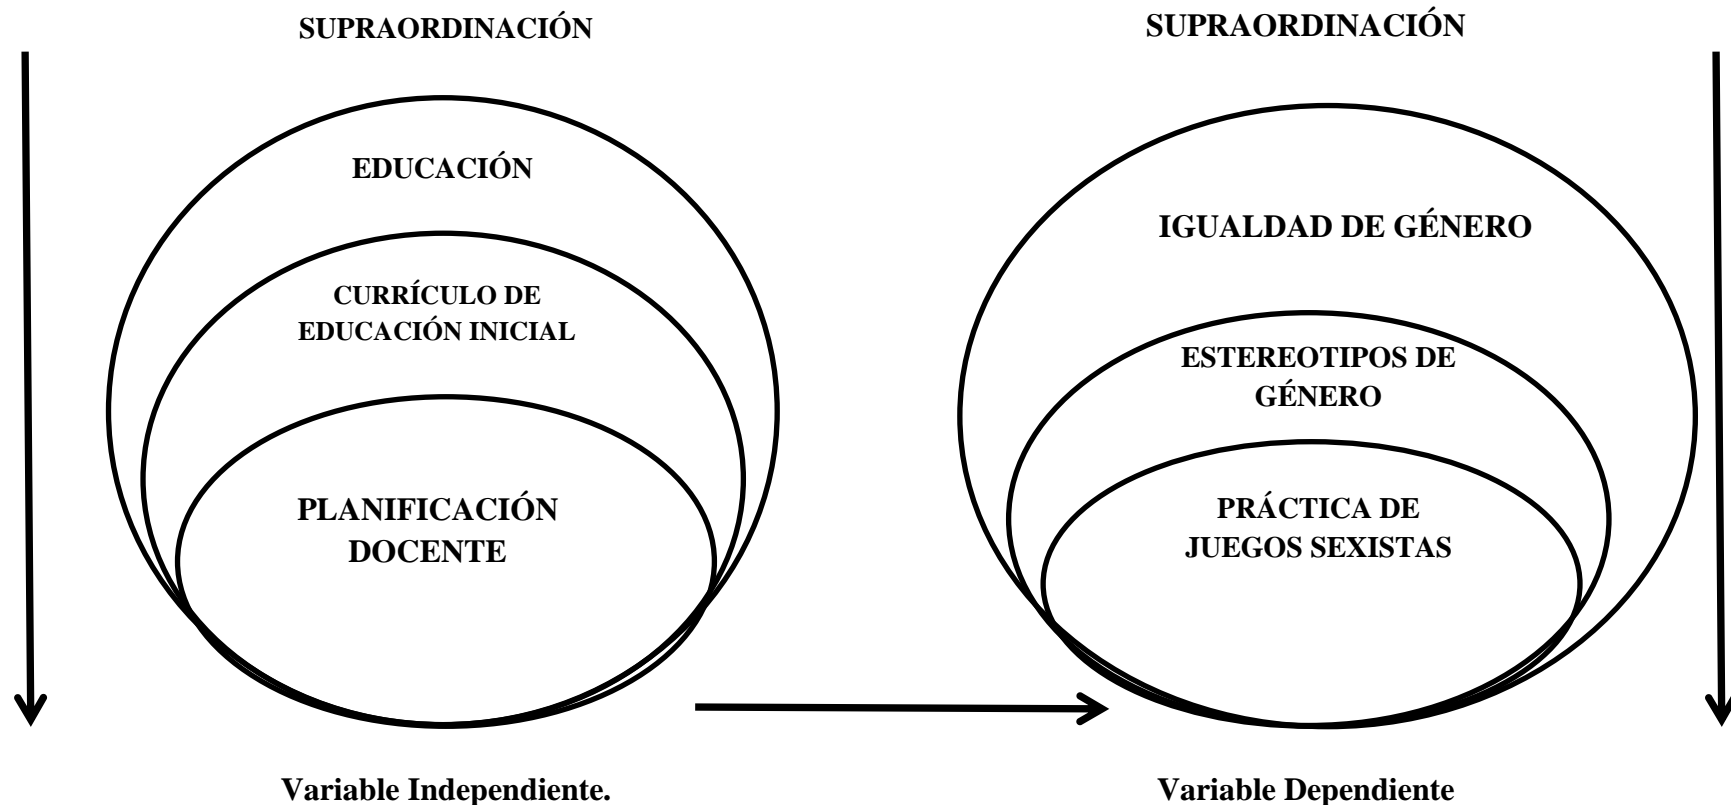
SUPRAORDINACIÓN

EDUCACIÓN

CURRÍCULO DE EDUCACIÓN INICIAL

PLANIFICACIÓN DOCENTE

Variable Independiente.

SUPRAORDINACIÓN

IGUALDAD DE GÉNERO

ESTEREOTIPOS DE GÉNERO

PRÁCTICA DE JUEGOS SEXISTAS

Variable Dependiente